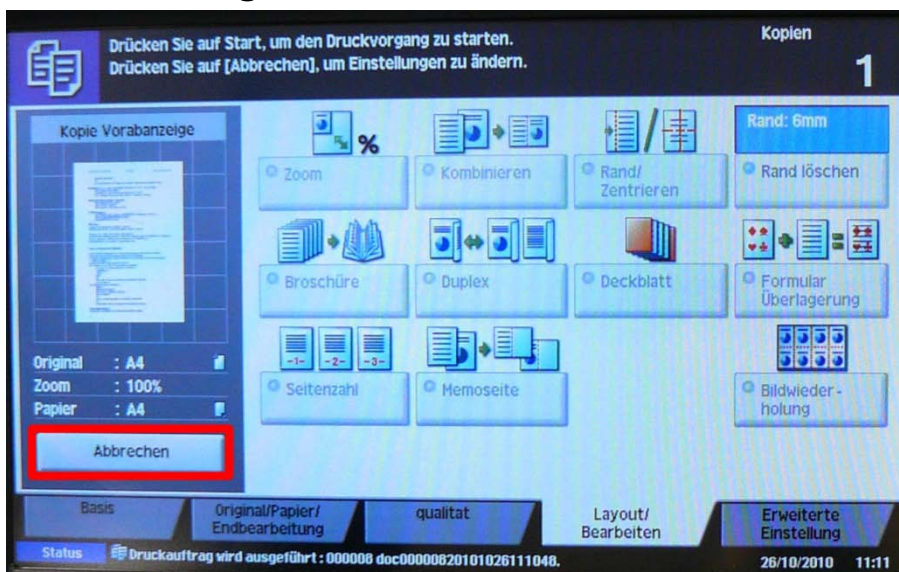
Drücken Sie auf Start, um den Druckvorgang zu starten.
Drücken Sie auf [Abbrechen], um Einstellungen zu ändern.

Kopien
1

Kopie Vorabanzeige

Original : A4
Zoom : 100%
Papier : A4

Abbrechen

%
Zoom

Kombinieren

Rand/ Zentrieren

Rand: 6mm
Rand löschen

Broschüre

Duplex

Deckblatt

Formular Überlagerung

-1- -2- -3-
Seitenzahl

Memoseite

Bildwieder-holung

Basis
Original/Papier/ Endbearbeitung
qualitat
Layout/ Bearbeiten
Erweiterte Einstellung

Status
Druckauftrag wird ausgeführt : 000008 doc00000820101026111048.
26/10/2010 11:11